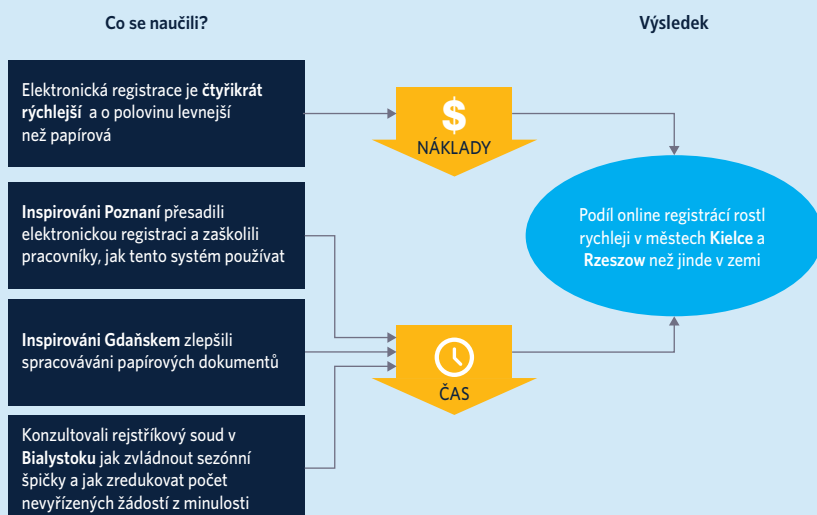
Co se naučili?

Výsledek

Elektronická registrace je **čtyřikrát rýchlejší** a o polovinu levnejší než papírová

$

NÁKLADY

Podíl online registrácí rostl rychleji v městech **Kielce** a **Rzeszow** než jinde v zemi

**Inspirováni Poznaní** přesadili elektronickou registraci a zaškolili pracovníky, jak tento systém používat

**Inspirováni Gdaňskem** zlepšili spracovávání papírových dokumentů

ČAS

Konzultovali rejstříkový soud v **Bialystoku** jak zvládnout sezónní špičky a jak zredukovat počet nevyřízených žádostí z minulosti